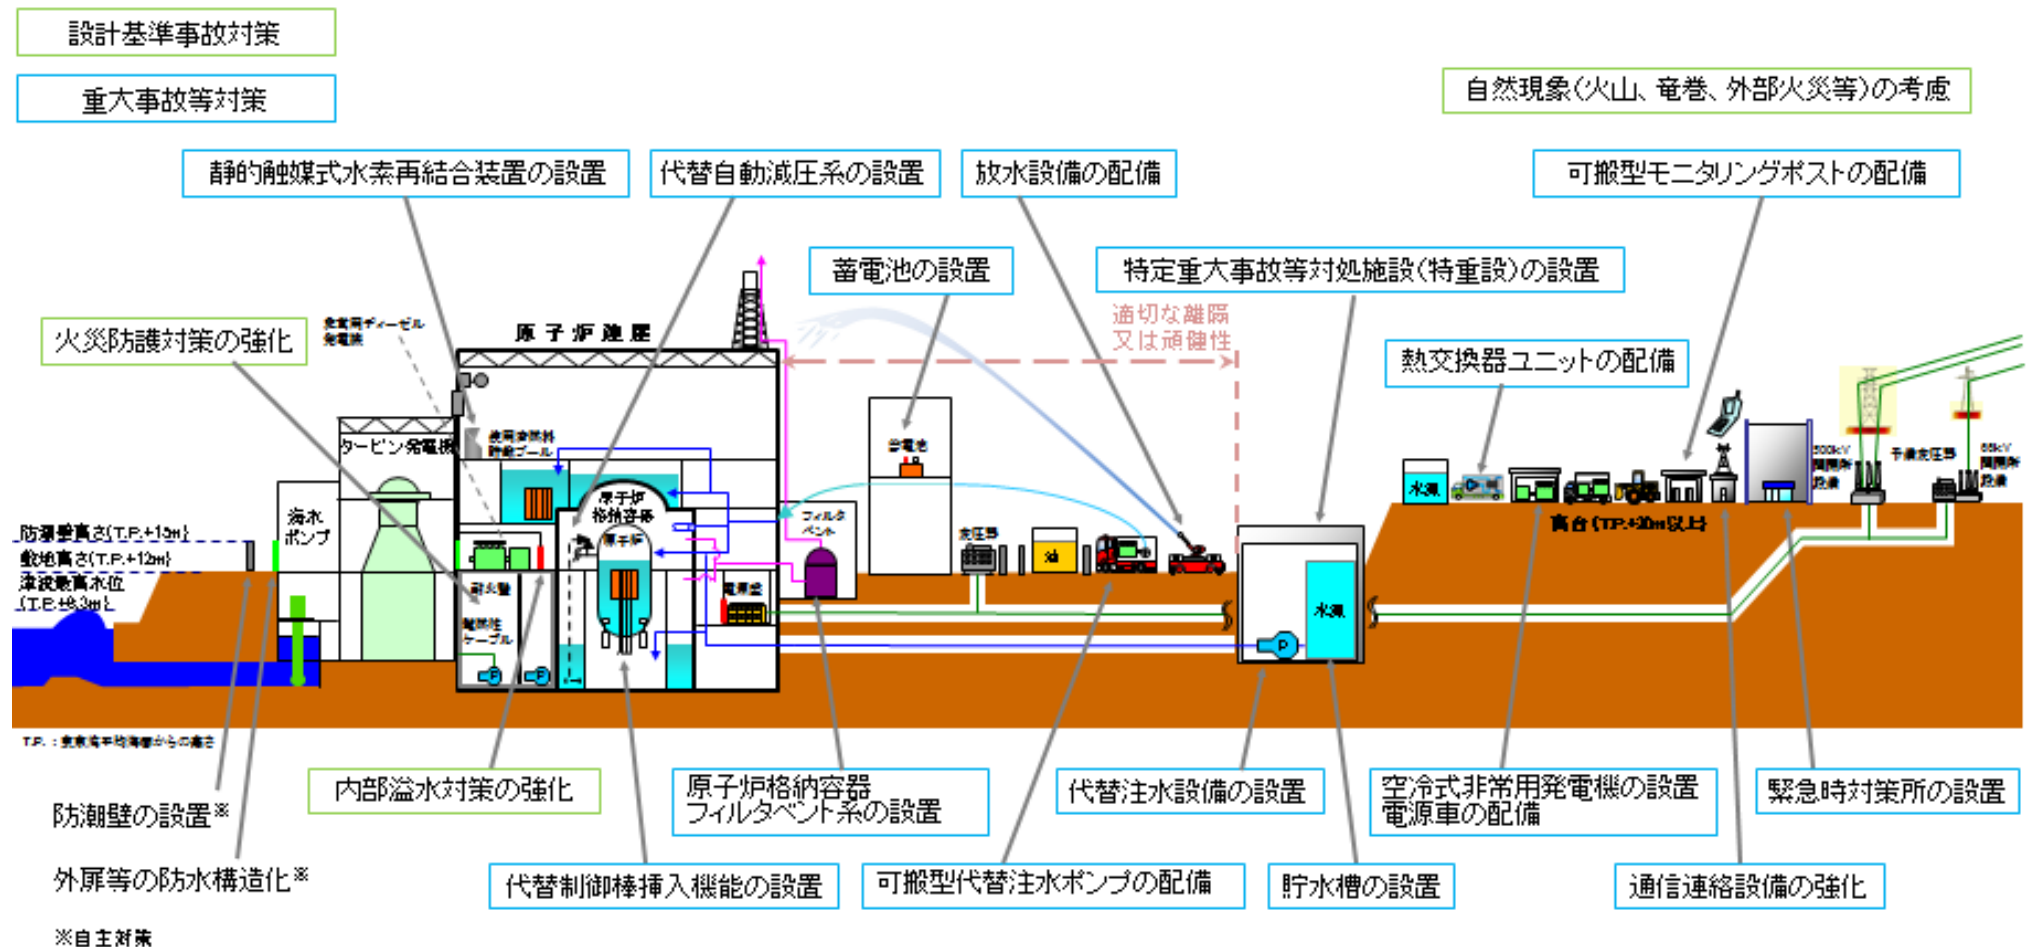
設計基準事故対策

重大事故等対策

自然現象(火山、竜巻、外部火災等)の考慮

静的触媒式水素再結合装置の設置

代替自動減圧系の設置

放水設備の配備

可搬型モニタリングポストの配備

蓄電池の設置

特定重大事故等対処施設(特重設)の設置

適切な離隔
又は頑健性

火災防護対策の強化

非常用ディーゼル発電機

原子炉建屋

熱交換器ユニットの配備

タービン発電機

使用済燃料貯蔵プール

原子炉格納容器

原子炉

海水ポンプ

フィルタベント

蓄電池

変圧器

油

水源

500kV開閉所設備

予備変圧器

66kV開閉所設備

高台(T.P.+30m以上)

防潮壁高さ(T.P.+15m)

敷地高さ(T.P.+12m)

津波最高水位(T.P.+9.3m)

耐火壁

難燃性ケーブル

電源盤

水源

T.P.:東京湾平均海面からの高さ

内部溢水対策の強化

原子炉格納容器フィルタベント系の設置

代替注水設備の設置

空冷式非常用発電機の設置
電源車の配備

緊急時対策所の設置

防潮壁の設置※

外扉等の防水構造化※

代替制御棒挿入機能の設置

可搬型代替注水ポンプの配備

貯水槽の設置

通信連絡設備の強化

※自主対策